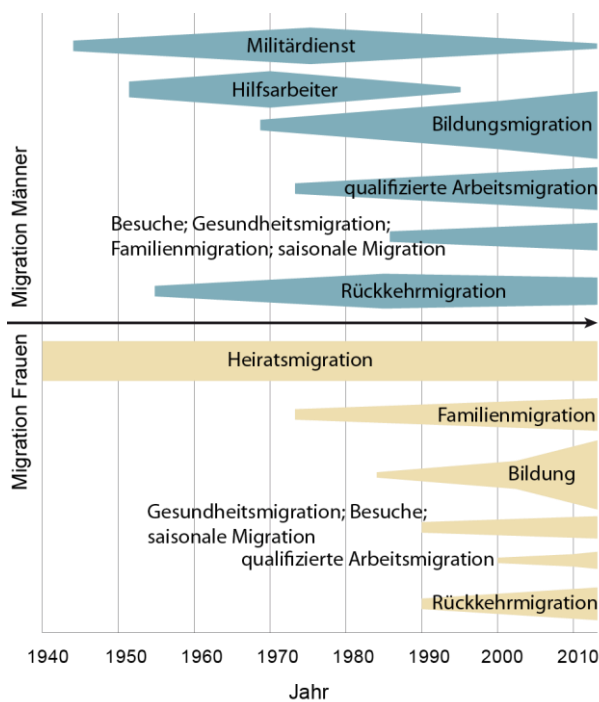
Migration Männer

Militärdienst

Hilfsarbeiter

Bildungsmigration

qualifizierte Arbeitsmigration

Besuche; Gesundheitsmigration; Familienmigration; saisonale Migration

Rückkehrmigration

Migration Frauen

Heiratsmigration

Familienmigration

Bildung

Gesundheitsmigration; Besuche; saisonale Migration

qualifizierte Arbeitsmigration

Rückkehrmigration

1940 1950 1960 1970 1980 1990 2000 2010

Jahr